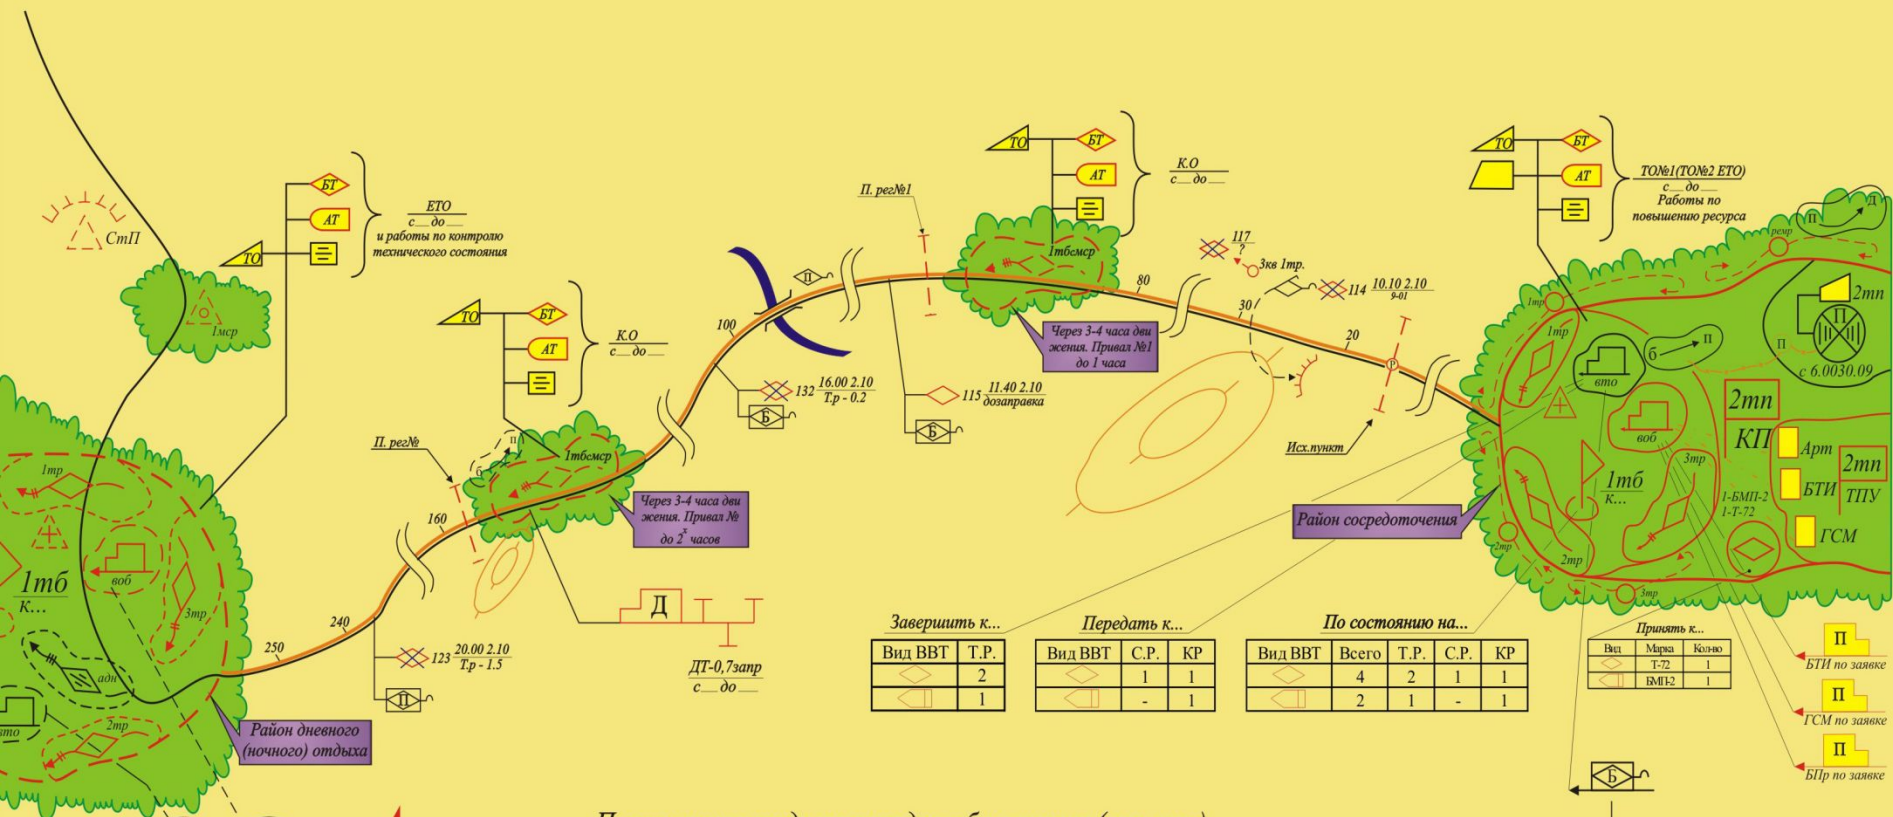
СтП

1мср

ТО
БТ
АТ

ЕТО
с__до__
и работы по контролю технического состояния

ТО
БТ
АТ

К.О
с__до__

П. рег№1

П

100

132 16.00 2.10
Т.р - 0.2

Б

115 11.40 2.10
дозаправка

Б

ТО
БТ
АТ

К.О
с__до__

1тбсмср

80

Через 3-4 часа движения. Привал №1 до 1 часа

117
?
3кв 1тр.

114 10.10 2.10
9-01

30

20

Исх.пункт

ТО
БТ
АТ

ТО№1(ТО№2 ЕТО)
с__до__
Работы по повышению ресурса

ремр
П
Д

2тп

П

с 6.0030.09

1тр

вто

Б
П

2тп

КП

воб

Арт

2тп

БТИ

ТПУ

1тб
К...

3тр

1-БМП-2
1-Т-72

ГСМ

2тр

2тр

3тр

Район сосредоточения

П. рег№

1тбсмср

П
б

160

Через 3-4 часа движения. Привал №
до 2х часов

Д

ДТ-0,7запр
с__до__

240

250

123 20.00 2.10
Т.р - 1.5

П

1тр

1тб
К...

воб

3тр

адн

2тр

вто

Район дневного (ночного) отдыха

Завершить к...

| Вид ВВТ | Т.Р. |
|---|---|
| | 2 |
| | 1 |

Передать к...

| Вид ВВТ | С.Р. | КР |
|---|---|---|
| | 1 | 1 |
| | - | 1 |

По состоянию на...

| Вид ВВТ | Всего | Т.Р. | С.Р. | КР |
|---|---|---|---|---|
| | 4 | 2 | 1 | 1 |
| | 2 | 1 | - | 1 |

Принять к...

| Вид | Марка | Кол-во |
|---|---|---|
| | Т-72 | 1 |
| | БМП-2 | 1 |

П
БТИ по заявке

П
ГСМ по заявке

П
БПр по заявке

Б